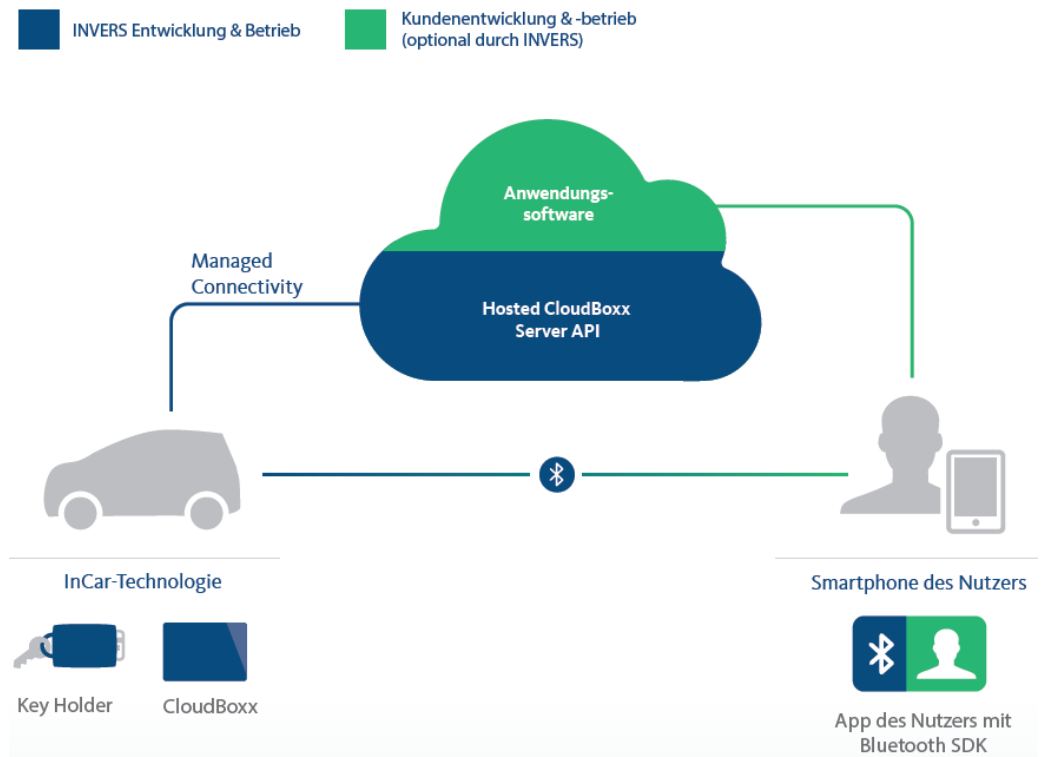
INVERS Entwicklung & Betrieb

Kundenentwicklung & -betrieb (optional durch INVERS)

Anwendungssoftware

Hosted CloudBoxx Server API

Managed Connectivity

InCar-Technologie

Key Holder

CloudBoxx

Smartphone des Nutzers

App des Nutzers mit Bluetooth SDK